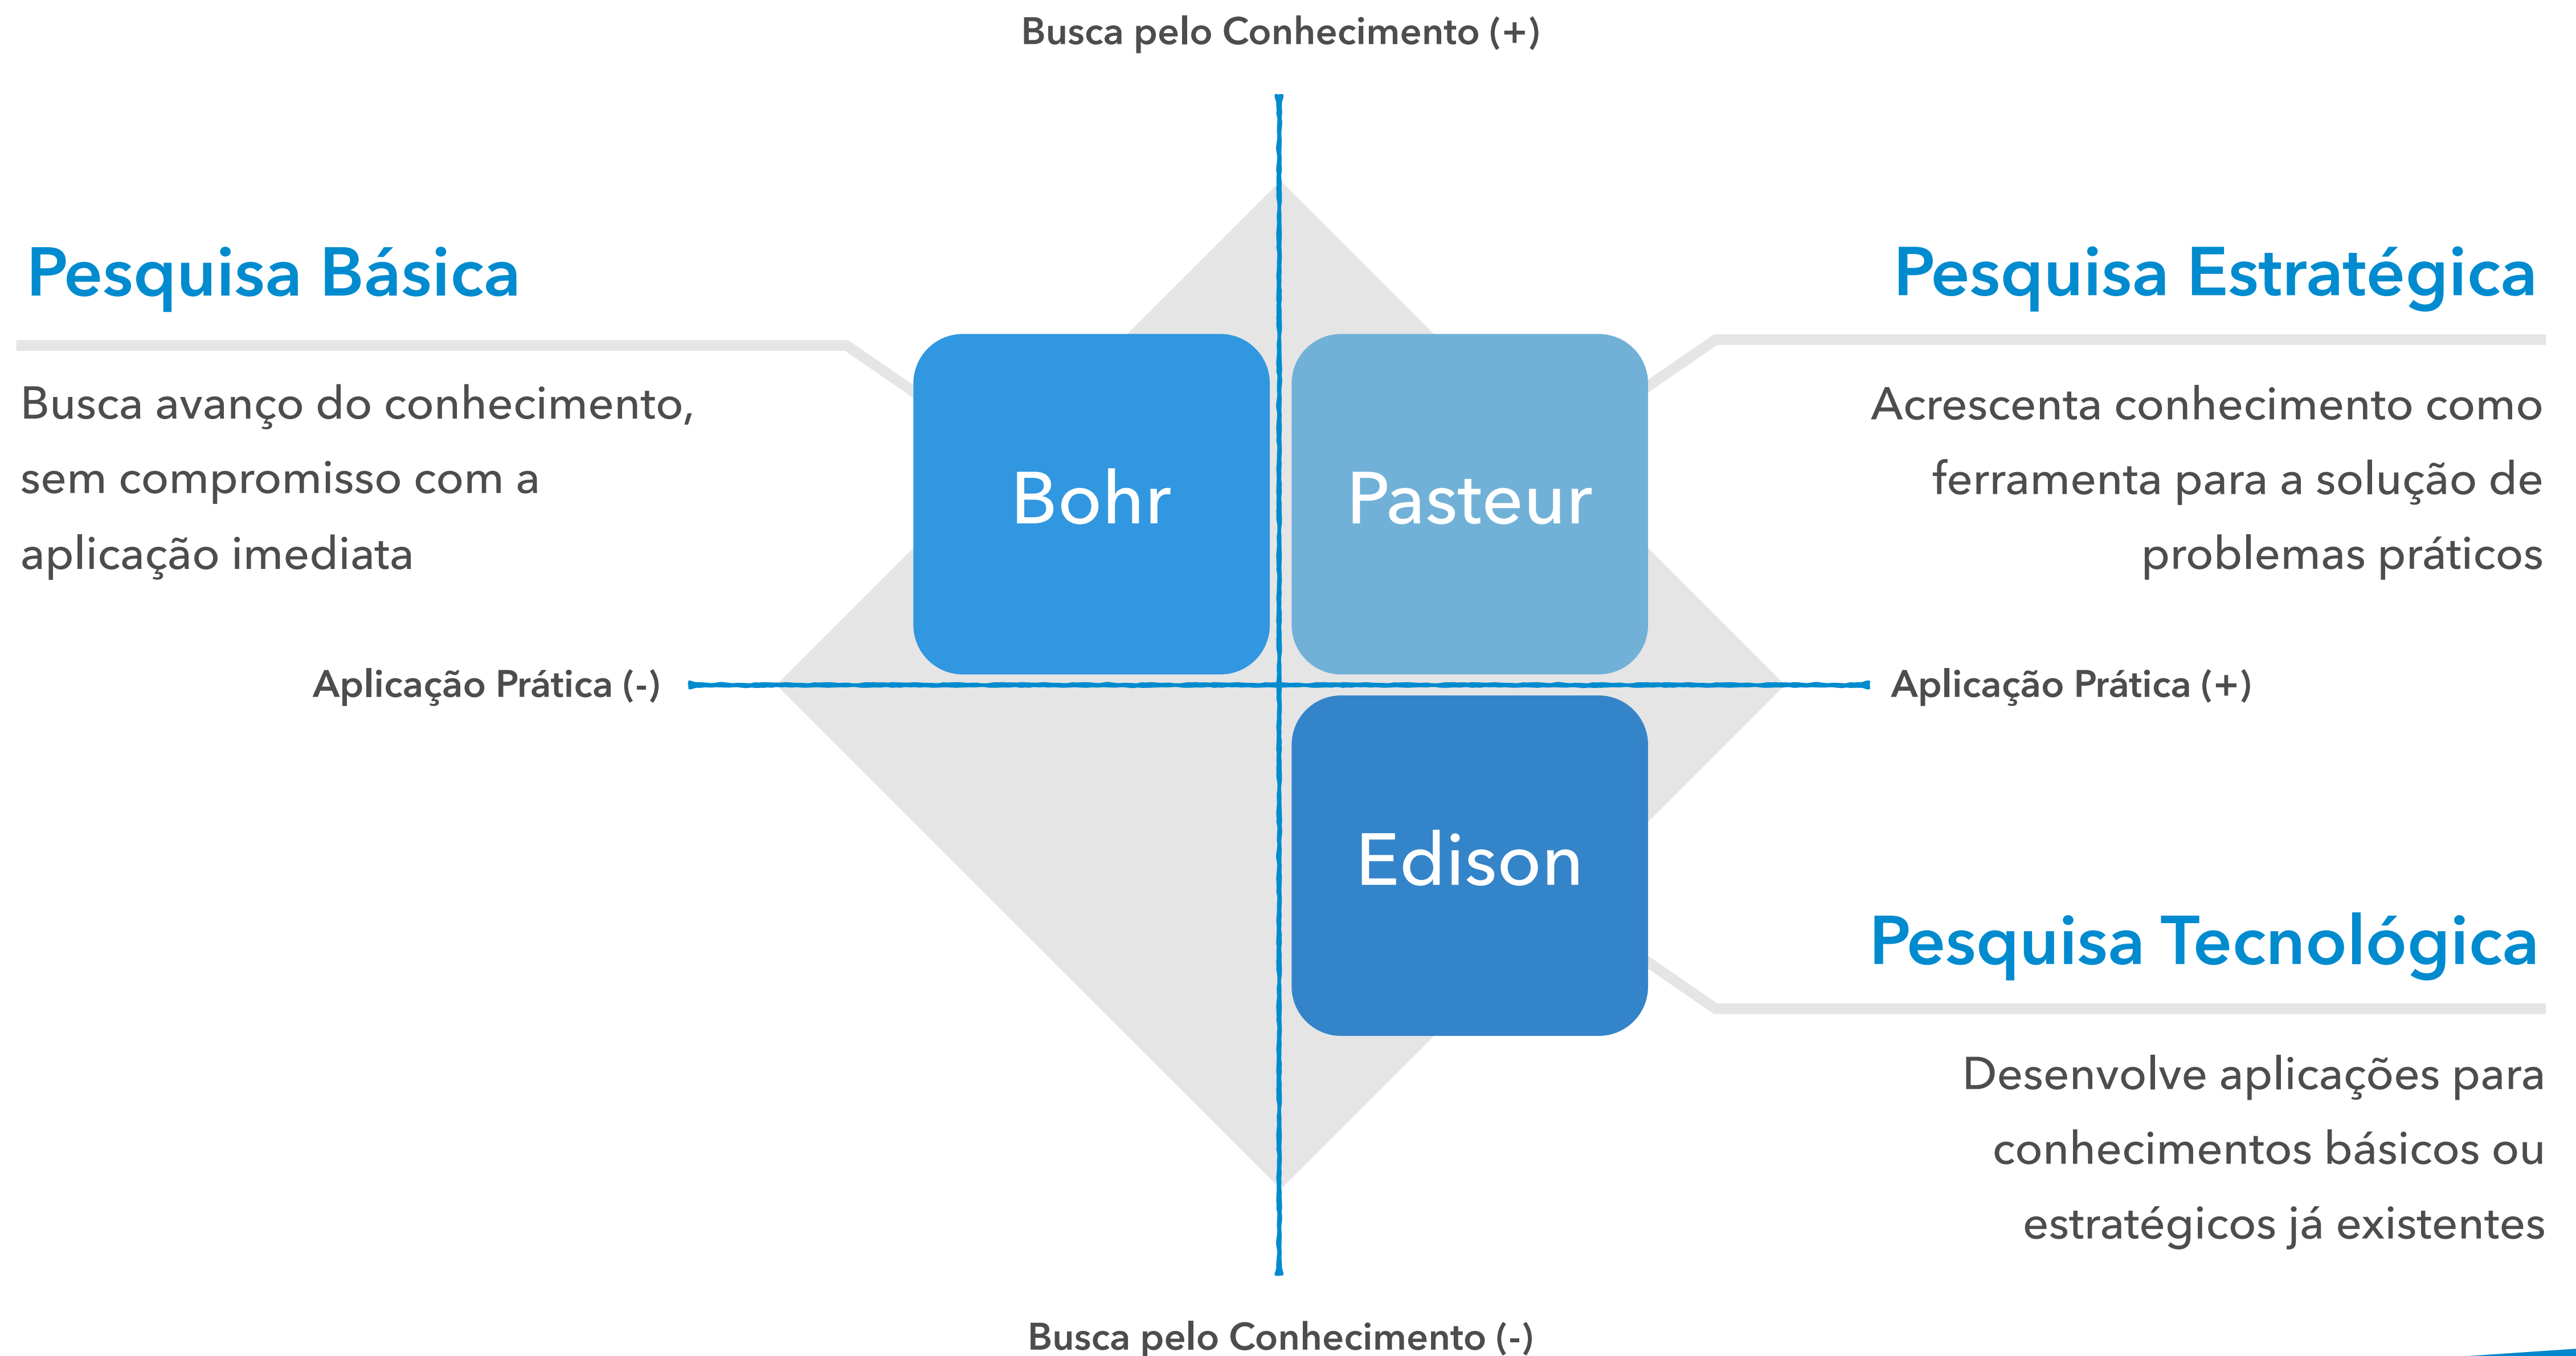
Busca pelo Conhecimento (+)

Pesquisa Básica

Busca avanço do conhecimento, sem compromisso com a aplicação imediata

Pesquisa Estratégica

Acrescenta conhecimento como ferramenta para a solução de problemas práticos

Bohr

Pasteur

Aplicação Prática (-)

Aplicação Prática (+)

Edison

Pesquisa Tecnológica

Desenvolve aplicações para conhecimentos básicos ou estratégicos já existentes

Busca pelo Conhecimento (-)